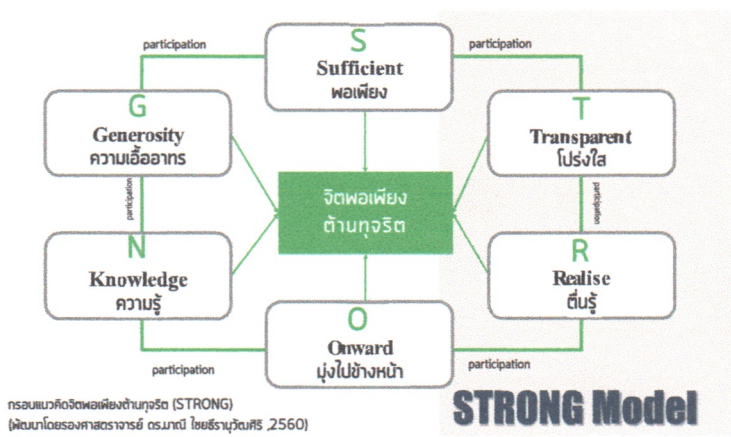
participation

S
Sufficient
พอเพียง

participation

G
Generosity
ความเอื้ออาทร

T
Transparent
โปร่งใส

participation

จิตพอเพียง
ต้านทุจริต

participation

N
Knowledge
ความรู้

R
Realise
ตื่นรู้

O
Onward
มุ่งไปข้างหน้า

participation

participation

กรอบแนวคิดจิตพอเพียงต้านทุจริต (STRONG)
(พัฒนาโดยรองศาสตราจารย์ ดร.มาณี ไชยธีรานุวัฒศิริ ,2560)

STRONG Model